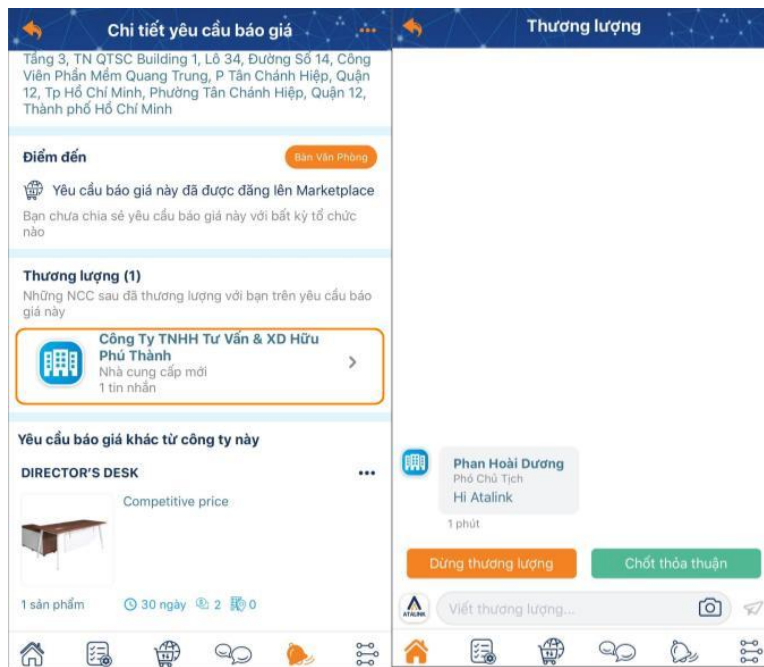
Chi tiết yêu cầu báo giá

Tầng 3, TN QTSC Building 1, Lô 34, Đường Số 14, Công Viên Phần Mềm Quang Trung, P Tân Chánh Hiệp, Quận 12, Tp Hồ Chí Minh, Phường Tân Chánh Hiệp, Quận 12, Thành phố Hồ Chí Minh

Điểm đến

Bàn Văn Phòng

Yêu cầu báo giá này đã được đăng lên Marketplace

Bạn chưa chia sẻ yêu cầu báo giá này với bất kỳ tổ chức nào

Thương lượng (1)

Những NCC sau đã thương lượng với bạn trên yêu cầu báo giá này

Công Ty TNHH Tư Vấn & XD Hữu Phú Thành
Nhà cung cấp mới
1 tin nhắn

Yêu cầu báo giá khác từ công ty này

DIRECTOR'S DESK

Competitive price

1 sản phẩm 30 ngày 2 0

Thương lượng

Phan Hoài Dương
Phó Chủ Tịch
Hi Atalink
1 phút

Dừng thương lượng

Chốt thỏa thuận

ATALINK

Viết thương lượng...